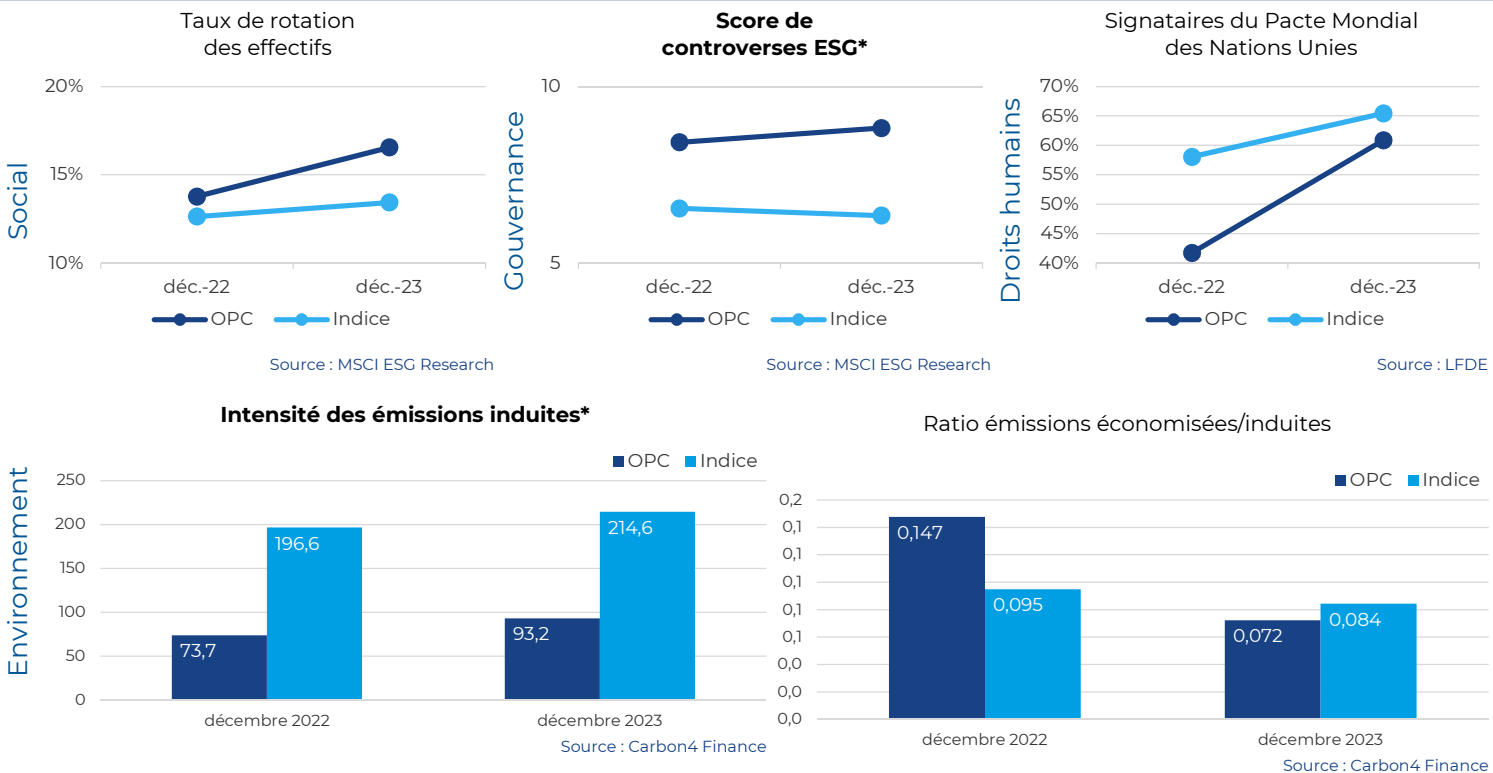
Taux de rotation des effectifs

Social

20%
15%
10%

déc.-22
déc.-23

OPC
Indice

Source : MSCI ESG Research

**Score de controverses ESG***

Gouvernance

10
5

déc.-22
déc.-23

OPC
Indice

Source : MSCI ESG Research

Signataires du Pacte Mondial des Nations Unies

Droits humains

70%
65%
60%
55%
50%
45%
40%

déc.-22
déc.-23

OPC
Indice

Source : LFDE

**Intensité des émissions induites***

OPC
Indice

Environnement

250
200
150
100
50
0

73,7
196,6
93,2
214,6

décembre 2022
décembre 2023

Source : Carbon4 Finance

Ratio émissions économisées/induites

OPC
Indice

0,2
0,1
0,1
0,1
0,1
0,1
0,0
0,0
0,0

0,147
0,095
0,072
0,084

décembre 2022
décembre 2023

Source : Carbon4 Finance